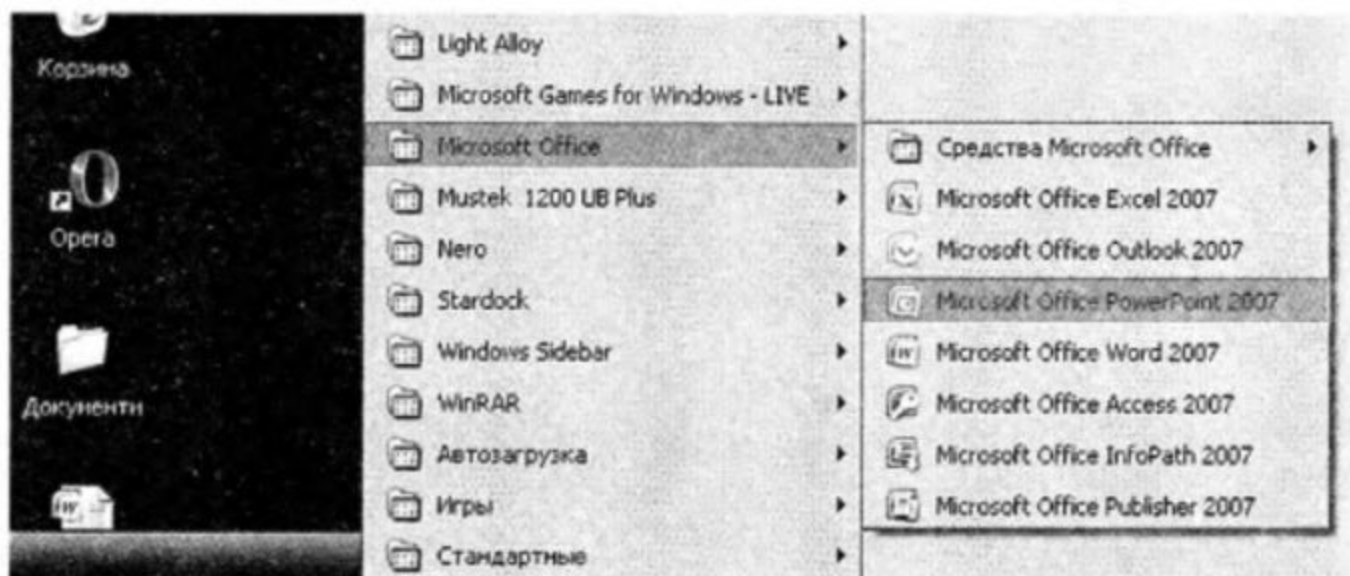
Корзина

Opera

Документи

Light Alloy
Microsoft Games for Windows - LIVE
Microsoft Office
Mustek 1200 UB Plus
Nero
Stardock
Windows Sidebar
WinRAR
Автозагрузка
Игры
Стандартные

Средства Microsoft Office
Microsoft Office Excel 2007
Microsoft Office Outlook 2007
Microsoft Office PowerPoint 2007
Microsoft Office Word 2007
Microsoft Office Access 2007
Microsoft Office InfoPath 2007
Microsoft Office Publisher 2007